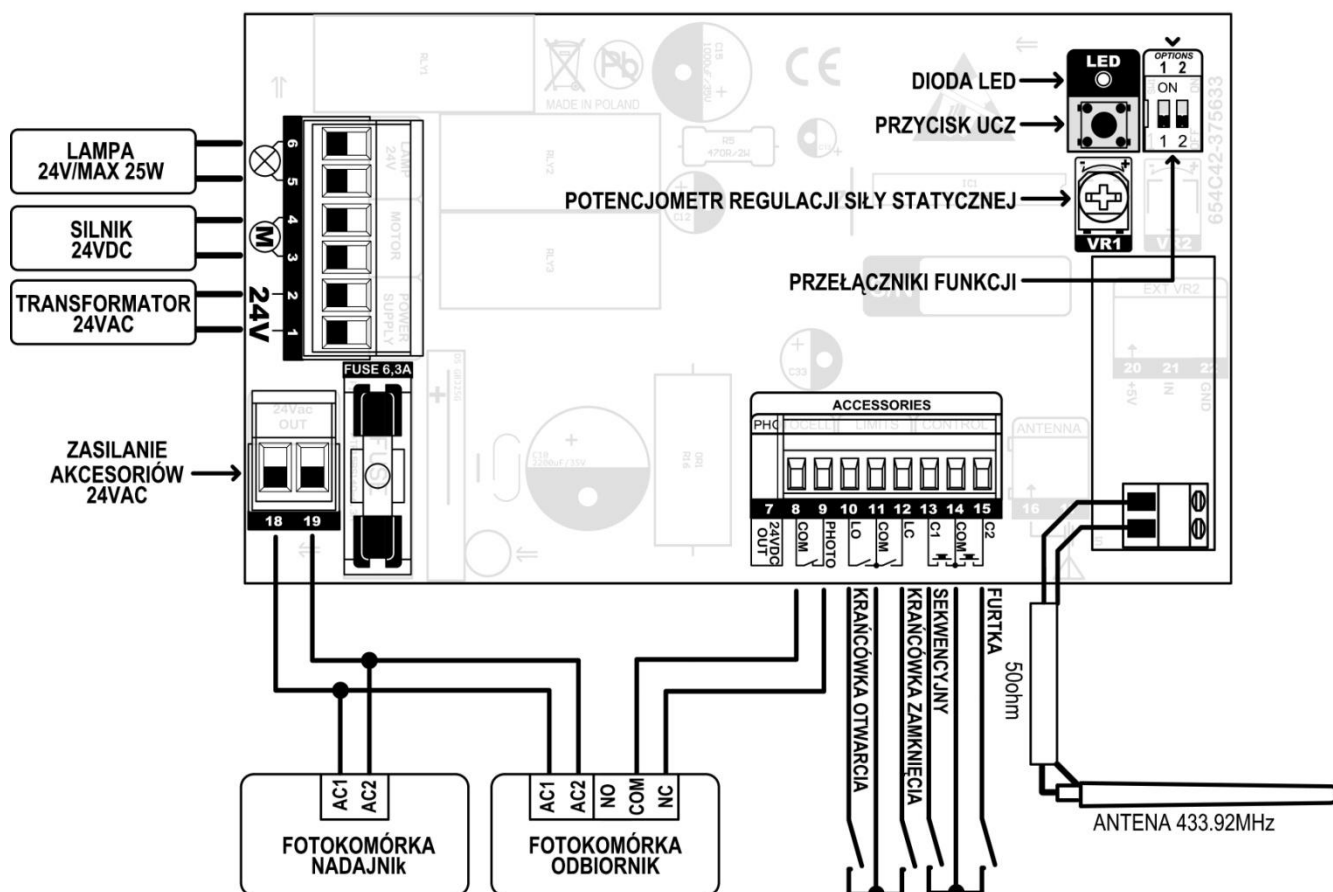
LAMPA
24V/MAX 25W

SILNIK
24VDC

TRANSFORMATOR
24VAC

6 5 4 3 2 1

M

24V

LAMP 24V
MOTOR
POWER SUPPLY

RLY1
RLY2
RLY3

MADE IN POLAND

CE

R5 470R/2W

LED

OPTIONS
1 2
ON
1 2

DIODA LED
PRZYCISK UCZ
POTENCJOMETR REGULACJI SIŁY STATYCZNEJ
PRZEŁĄCZNIKI FUNKCJI

VR1
VR2

654C42-375633

EXT VR2
20 21 22
+5V IN GND

FUSE 6,3A

24Vac OUT

ZASILANIE
AKCESORIÓW
24VAC

18 19

ACCESSORIES
PHOTOCELL LIMITS CONTROL

7 8 9 10 11 12 13 14 15
24VDC OUT COM PHOTO LO COM LC C1 COM C2

ANTENNA
16

KRAŃCÓWKA OTWARCIA
KRAŃCÓWKA ZAMKNIĘCIA
SEKWENCYJNY
FURTKA

50ohm

ANTENA 433.92MHz

AC1 AC2
FOTOKOMÓRKA
NADAJNIk

AC1 AC2 NO COM NC
FOTOKOMÓRKA
ODBIORNIK